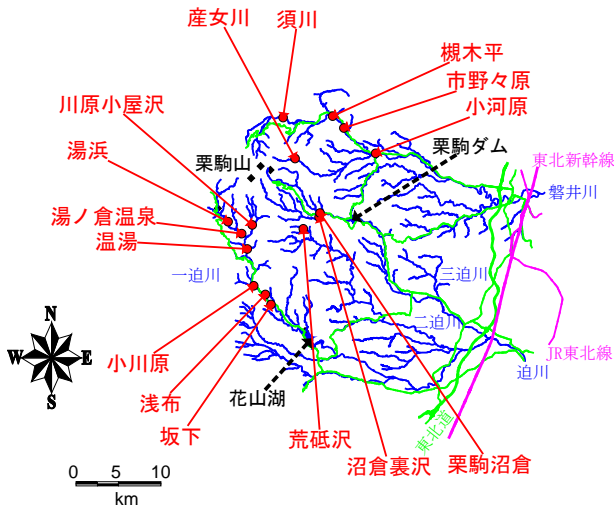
産女川
須川
槻木平
市野々原
小河原
川原小屋沢
栗駒ダム
湯浜
栗駒山
東北新幹線
磐井川
湯ノ倉温泉
温湯
一迫川
三迫川
二迫川
N
W
E
S
小川原
JR東北線
迫川
浅布
花山湖
坂下
荒砥沢
東北道
沼倉裏沢
栗駒沼倉
0 5 10
km